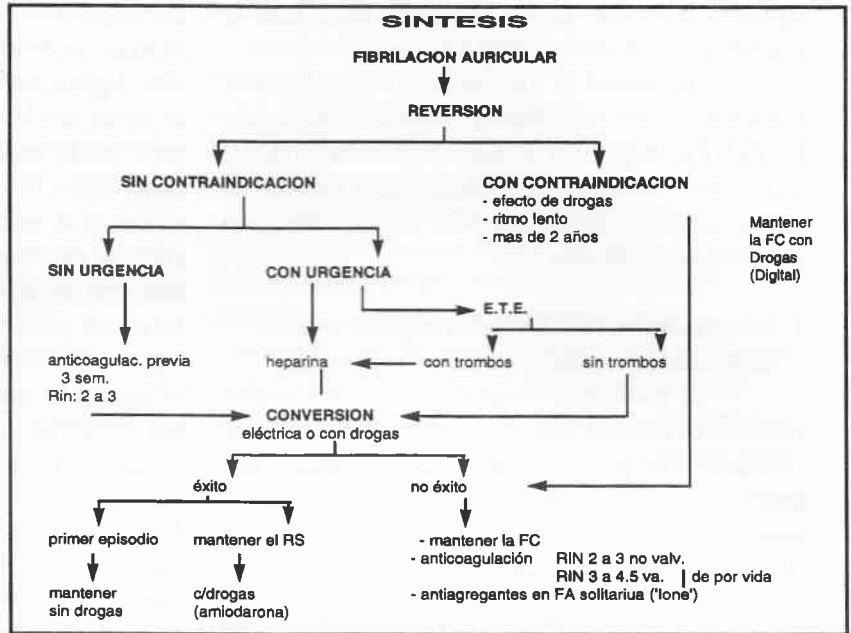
SINTESIS

FIBRILACION AURICULAR

REVERSION

SIN CONTRAINDICACION

CON CONTRAINDICACION
- efecto de drogas
- ritmo lento
- mas de 2 años

Mantener la FC con Drogas (Digital)

SIN URGENCIA

CON URGENCIA

E.T.E.

anticoagulac. previa 3 sem.
Rin: 2 a 3

heparina

con trombos

sin trombos

CONVERSION
eléctrica o con drogas

éxito

no éxito

primer episodio

mantener el RS

mantener sin drogas

c/drogas (amiodarona)

- mantener la FC
- anticoagulación RIN 2 a 3 no valv.
RIN 3 a 4.5 va. | de por vida
- antiagregantes en FA solitariua ('lone')